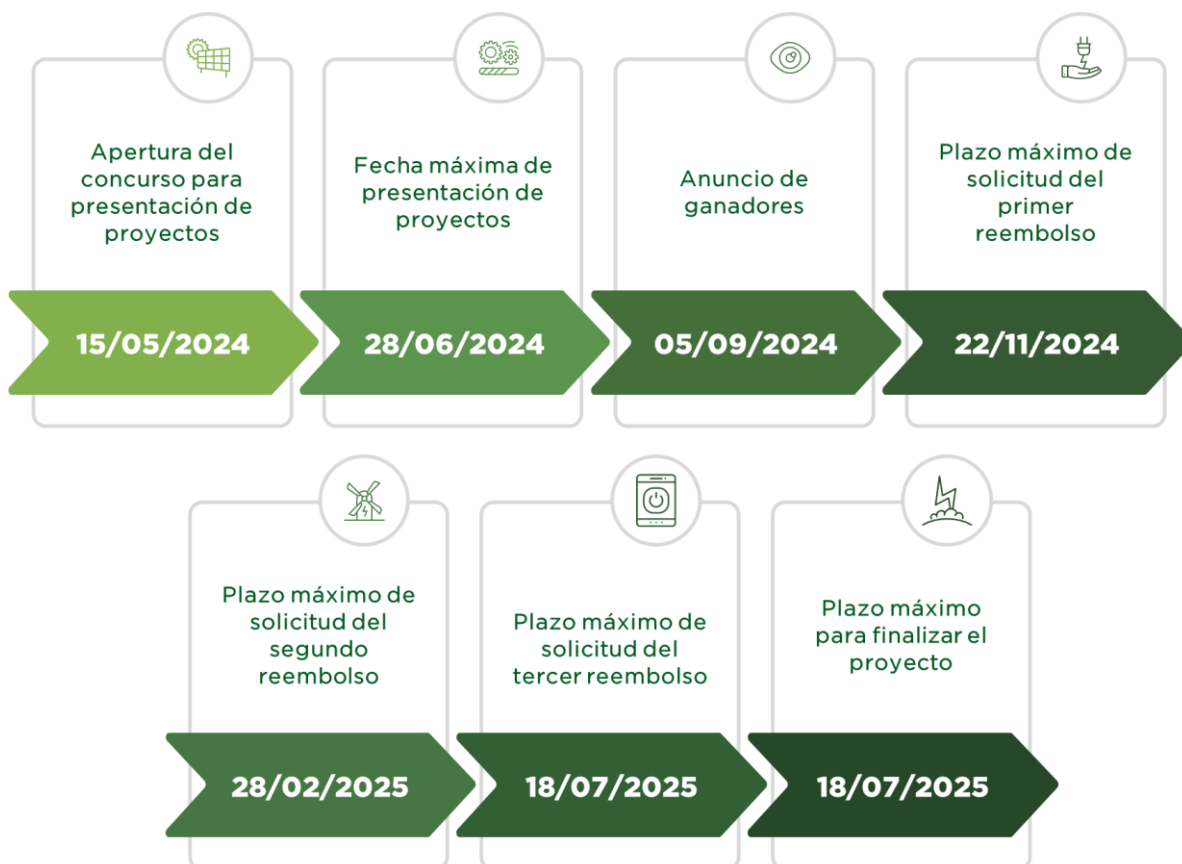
Apertura del concurso para presentación de proyectos

15/05/2024

Fecha máxima de presentación de proyectos

28/06/2024

Anuncio de ganadores

05/09/2024

Plazo máximo de solicitud del primer reembolso

22/11/2024

Plazo máximo de solicitud del segundo reembolso

28/02/2025

Plazo máximo de solicitud del tercer reembolso

18/07/2025

Plazo máximo para finalizar el proyecto

18/07/2025